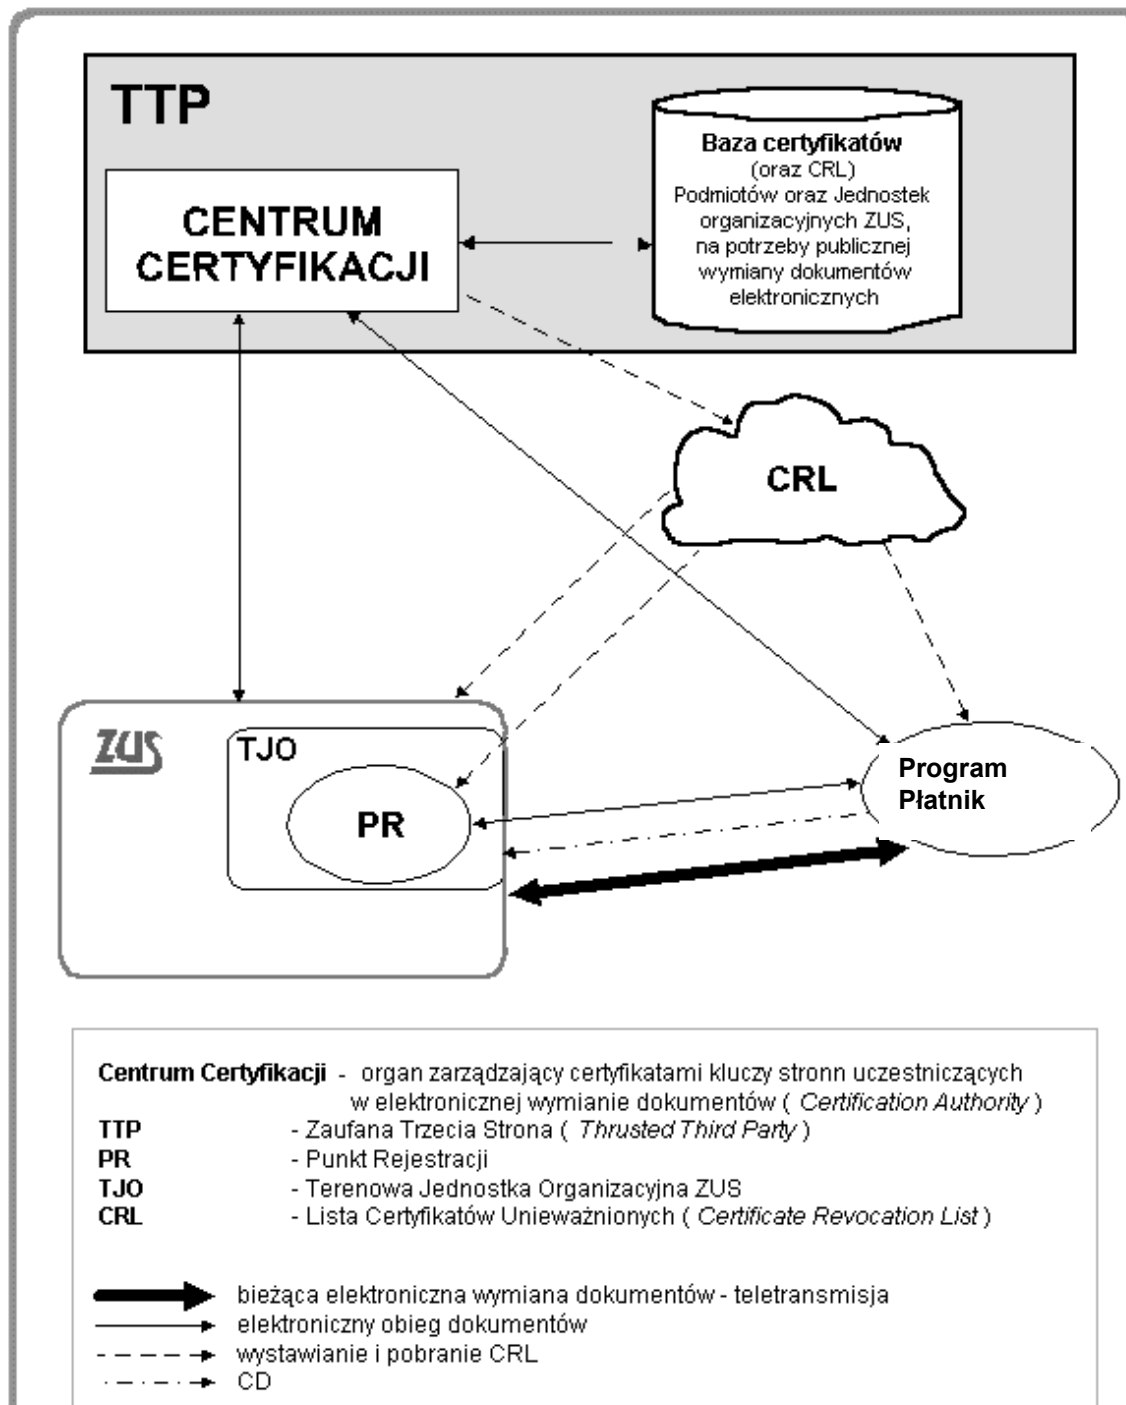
TTP

CENTRUM CERTYFIKACJI

**Baza certyfikatów**
(oraz CRL)
Podmiotów oraz Jednostek organizacyjnych ZUS, na potrzeby publicznej wymiany dokumentów elektronicznych

CRL

ZUS

TJO

PR

Program Płatnik

**Centrum Certyfikacji** - organ zarządzający certyfikatami kluczy stronn uczestniczących w elektronicznej wymianie dokumentów ( *Certification Authority* )
**TTP** - Zaufana Trzecia Strona ( *Thrusted Third Party* )
**PR** - Punkt Rejestracji
**TJO** - Terenowa Jednostka Organizacyjna ZUS
**CRL** - Lista Certyfikatów Unieważnionych ( *Certificate Revocation List* )

bieżąca elektroniczna wymiana dokumentów - teletransmisja
elektroniczny obieg dokumentów
wystawianie i pobranie CRL
CD